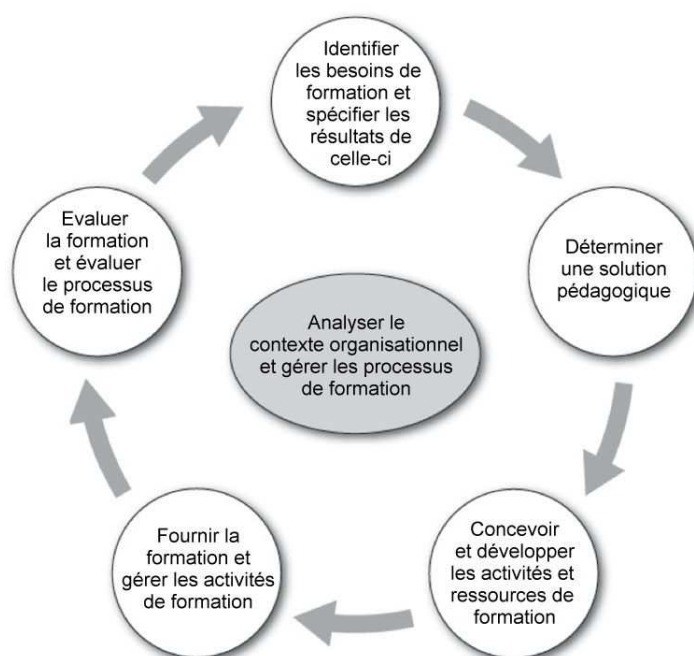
Identifier les besoins de formation et spécifier les résultats de celle-ci

Déterminer une solution pédagogique

Concevoir et développer les activités et ressources de formation

Fournir la formation et gérer les activités de formation

Evaluer la formation et évaluer le processus de formation

Analyser le contexte organisationnel et gérer les processus de formation